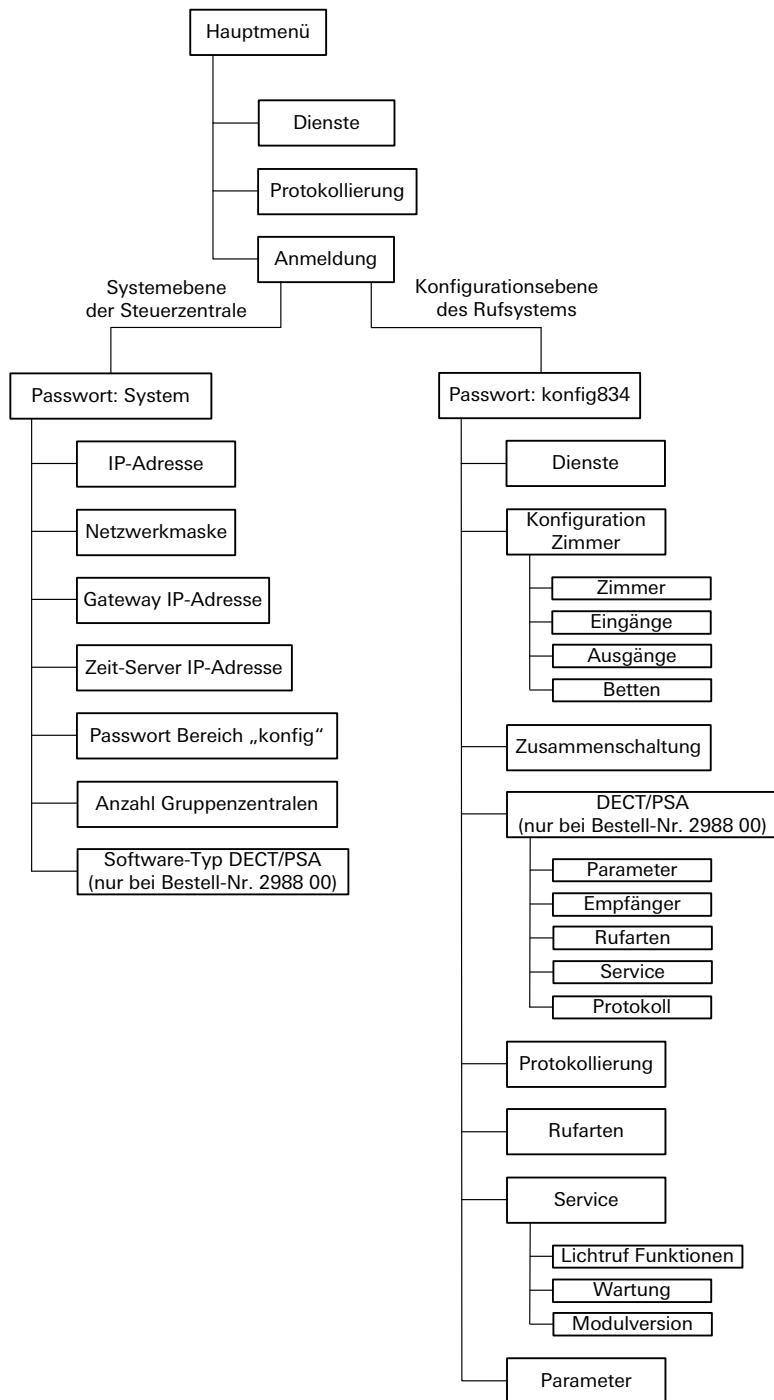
Hauptmenü

Dienste

Protokollierung

Anmeldung

Systemebene der Steuerzentrale

Konfigurationsebene des Rufsystems

Passwort: System

IP-Adresse

Netzwerkmaske

Gateway IP-Adresse

Zeit-Server IP-Adresse

Passwort Bereich „konfig"

Anzahl Gruppenzentralen

Software-Typ DECT/PSA (nur bei Bestell-Nr. 2988 00)

Passwort: konfig834

Dienste

Konfiguration Zimmer

Zimmer

Eingänge

Ausgänge

Betten

Zusammenschaltung

DECT/PSA (nur bei Bestell-Nr. 2988 00)

Parameter

Empfänger

Rufarten

Service

Protokoll

Protokollierung

Rufarten

Service

Lichtruf Funktionen

Wartung

Modulversion

Parameter